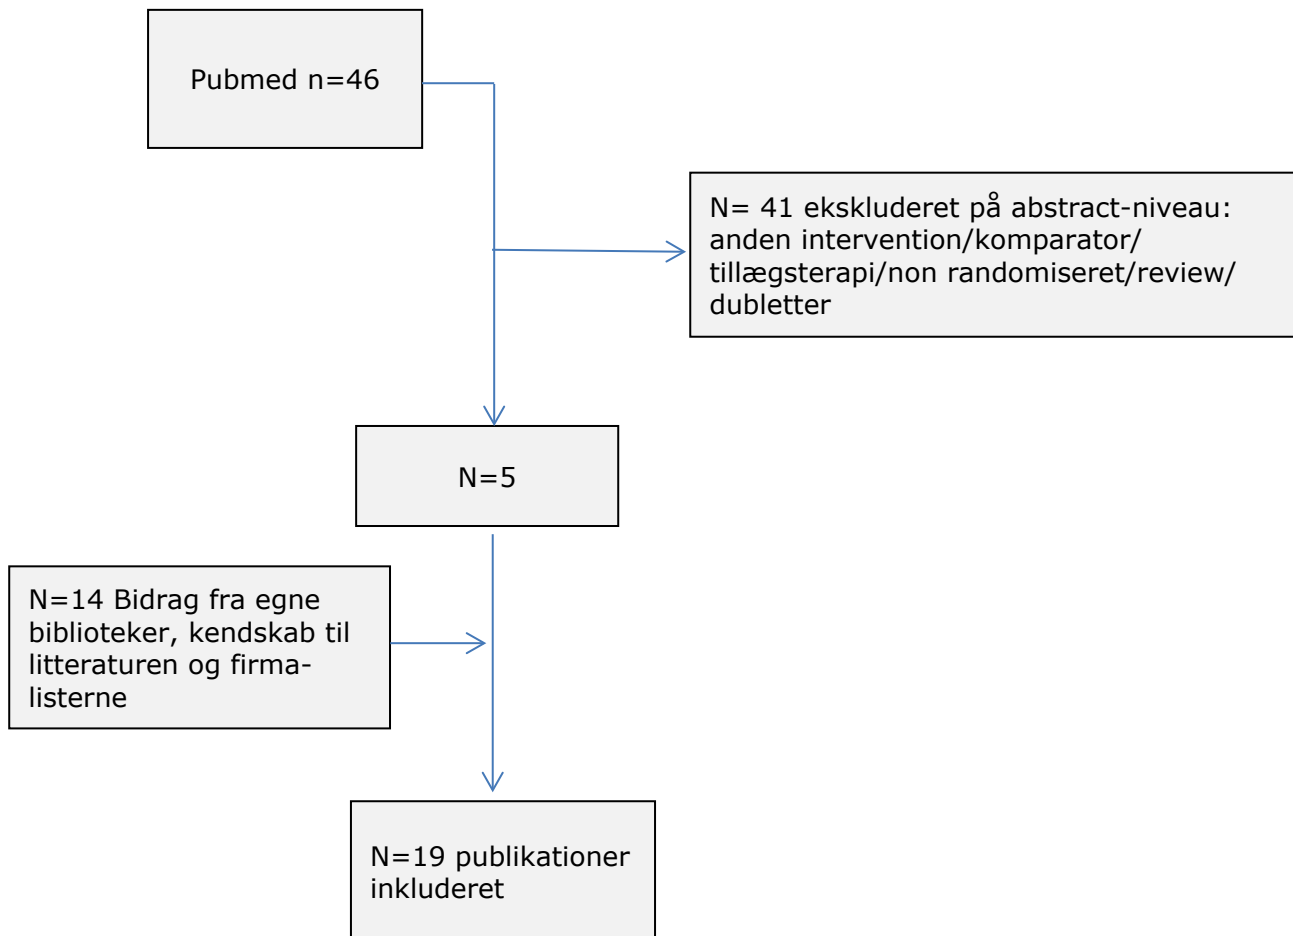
Pubmed n=46

N= 41 ekskluderet på abstract-niveau: anden intervention/komparator/ tillægsterapi/non randomiseret/review/ dubletter

N=5

N=14 Bidrag fra egne biblioteker, kendskab til litteraturen og firmalisterne

N=19 publikationer inkluderet